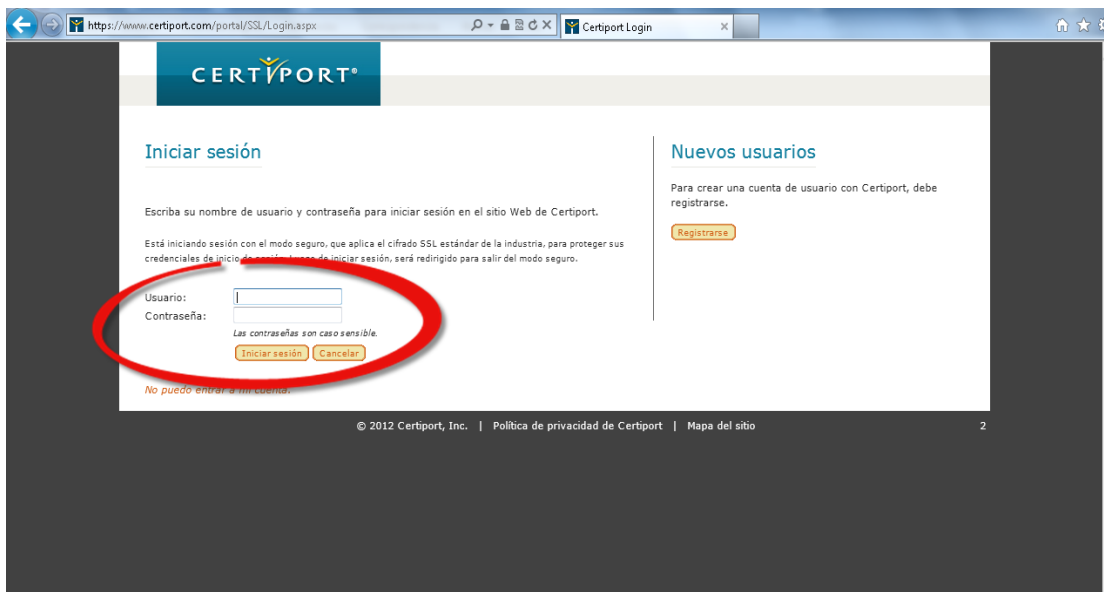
https://www.certiport.com/portal/SSL/Login.aspx

Certiport Login

CERTIPORT®

Iniciar sesión

Escriba su nombre de usuario y contraseña para iniciar sesión en el sitio Web de Certiport.

Está iniciando sesión con el modo seguro, que aplica el cifrado SSL estándar de la industria, para proteger sus credenciales de inicio de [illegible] de iniciar sesión, será redirigido para salir del modo seguro.

Usuario:
Contraseña:
Las contraseñas son caso sensible.
Iniciar sesión Cancelar

No puedo entrar a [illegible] cuenta.

Nuevos usuarios

Para crear una cuenta de usuario con Certiport, debe registrarse.

Registrarse

© 2012 Certiport, Inc. | Política de privacidad de Certiport | Mapa del sitio

2